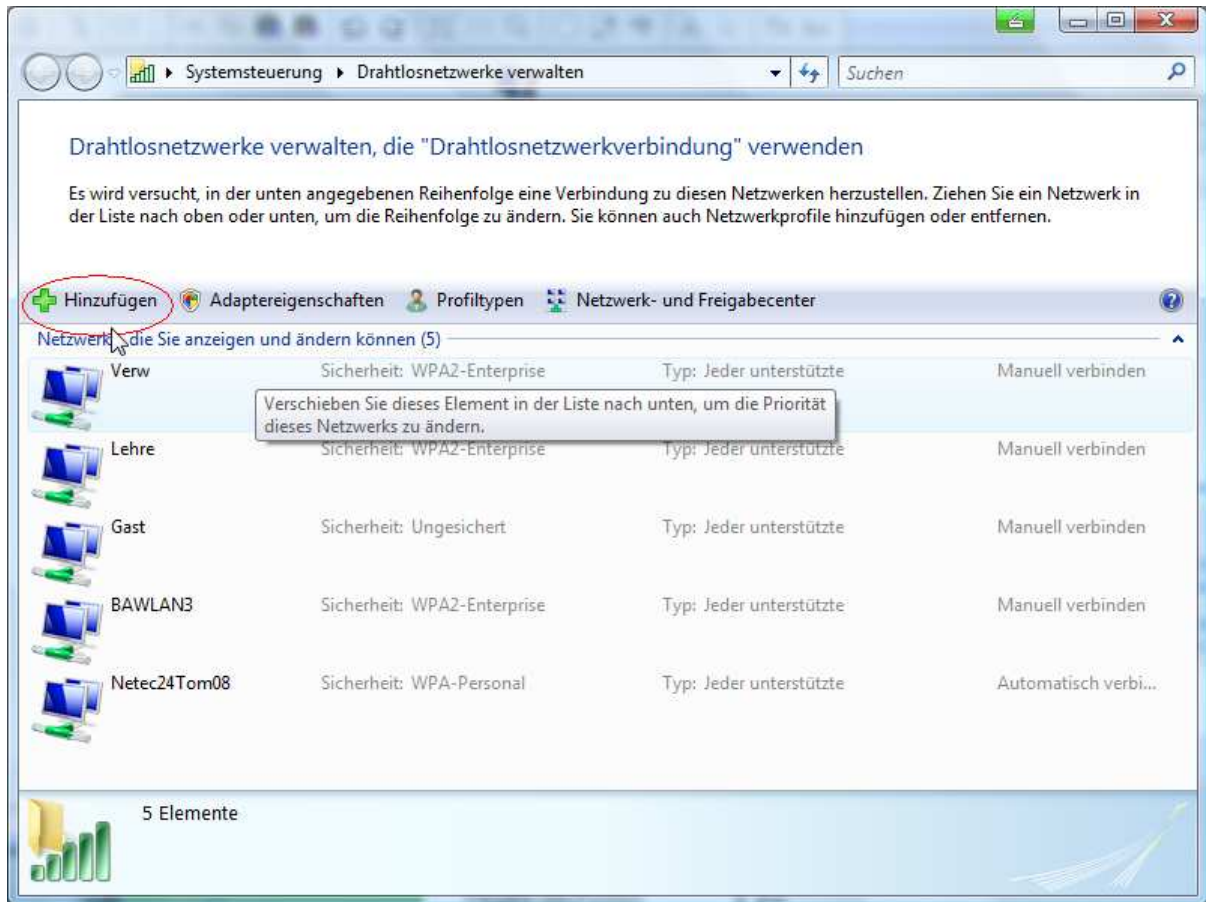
▸ Systemsteuerung ▸ Drahtlosnetzwerke verwalten

Suchen

Drahtlosnetzwerke verwalten, die "Drahtlosnetzwerkverbindung" verwenden

Es wird versucht, in der unten angegebenen Reihenfolge eine Verbindung zu diesen Netzwerken herzustellen. Ziehen Sie ein Netzwerk in der Liste nach oben oder unten, um die Reihenfolge zu ändern. Sie können auch Netzwerkprofile hinzufügen oder entfernen.

Hinzufügen Adaptereigenschaften Profiltypen Netzwerk- und Freigabecenter

Netzwerk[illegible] die Sie anzeigen und ändern können (5)

| | | | |
|---|---|---|---|
| Verw | Sicherheit: WPA2-Enterprise | Typ: Jeder unterstützte | Manuell verbinden |
| Lehre | Sicherheit: WPA2-Enterprise | Typ: Jeder unterstützte | Manuell verbinden |
| Gast | Sicherheit: Ungesichert | Typ: Jeder unterstützte | Manuell verbinden |
| BAWLAN3 | Sicherheit: WPA2-Enterprise | Typ: Jeder unterstützte | Manuell verbinden |
| Netec24Tom08 | Sicherheit: WPA-Personal | Typ: Jeder unterstützte | Automatisch verbi... |

Verschieben Sie dieses Element in der Liste nach unten, um die Priorität dieses Netzwerks zu ändern.

5 Elemente